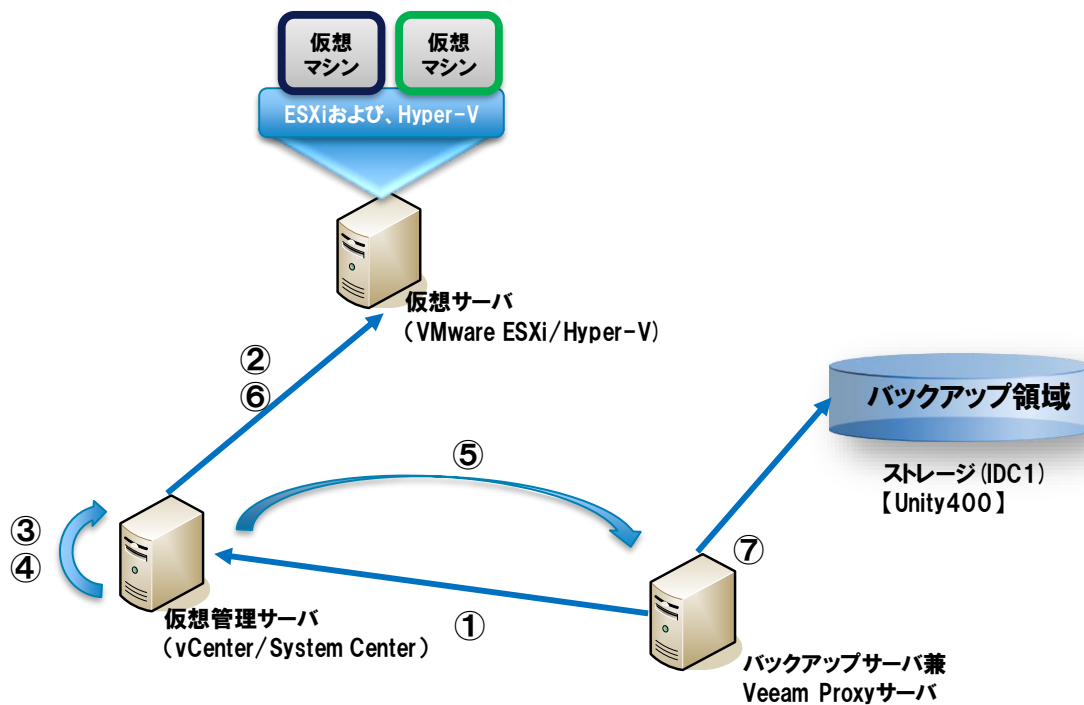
仮想マシン

仮想マシン

ESXiおよび、Hyper-V

仮想サーバ
（VMware ESXi/Hyper-V）

②
⑥

バックアップ領域

ストレージ（IDC1）
【Unity400】

⑤

③
④

⑦

仮想管理サーバ
（vCenter/System Center）

①

バックアップサーバ兼
Veeam Proxyサーバ